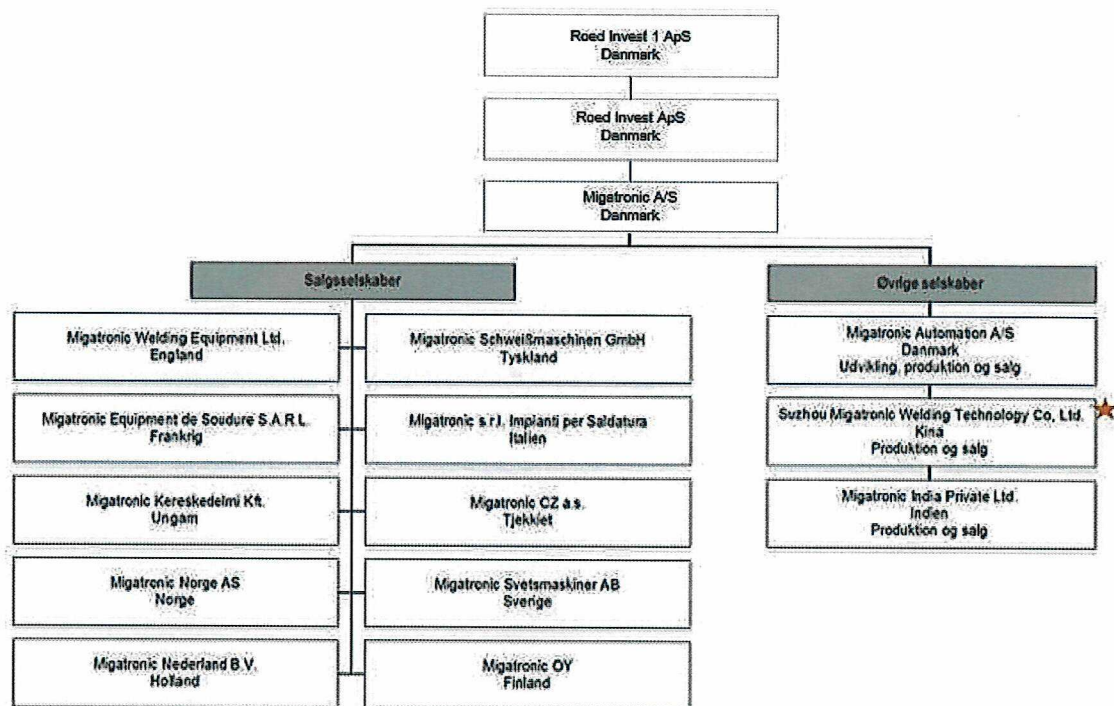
Roed Invest 1 ApS
Danmark

Roed Invest ApS
Danmark

Migatronic A/S
Danmark

Salgsselskaber

Migatronic Welding Equipment Ltd.
England

Migatronic Schweißmaschinen GmbH
Tyskland

Migatronic Equipment de Soudure S.A.R.L.
Frankrig

Migatronic s.r.l. Impianti per Saldatura
Italien

Migatronic Kereskedelmi Kft.
Ungarn

Migatronic CZ a.s.
Tjekkiet

Migatronic Norge AS
Norge

Migatronic Svetsmaskiner AB
Sverige

Migatronic Nederland B.V.
Holland

Migatronic OY
Finland

Øvrige selskaber

Migatronic Automation A/S
Danmark
Udvikling, produktion og salg

Suzhou Migatronic Welding Technology Co. Ltd.
Kina
Produktion og salg

Migatronic India Private Ltd.
Indien
Produktion og salg